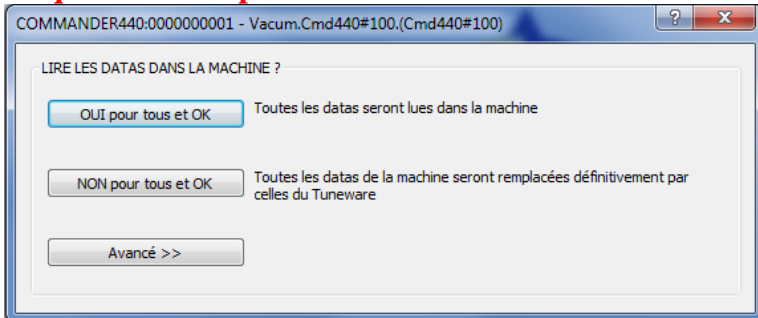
COMMANDER440:0000000001 - Vacum.Cmd440#100.(Cmd440#100)

?

X

LIRE LES DATAS DANS LA MACHINE ?

OUI pour tous et OK

Toutes les datas seront lues dans la machine

NON pour tous et OK

Toutes les datas de la machine seront remplacées définitivement par celles du Tuneware

Avancé >>